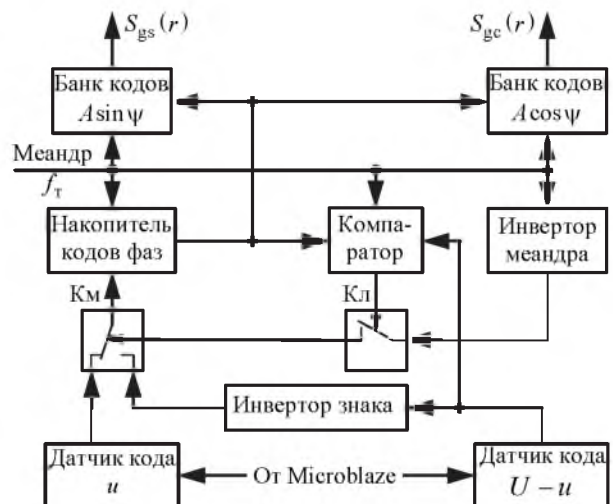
$S_{gs}(r)$

$S_{gc}(r)$

Банк кодов $A\sin\psi$

Банк кодов $A\cos\psi$

Меандр

$f_т$

Накопитель кодов фаз

Компаратор

Инвертор меандра

Км

Кл

Инвертор знака

Датчик кода $u$

От Microblaze

Датчик кода $U-u$